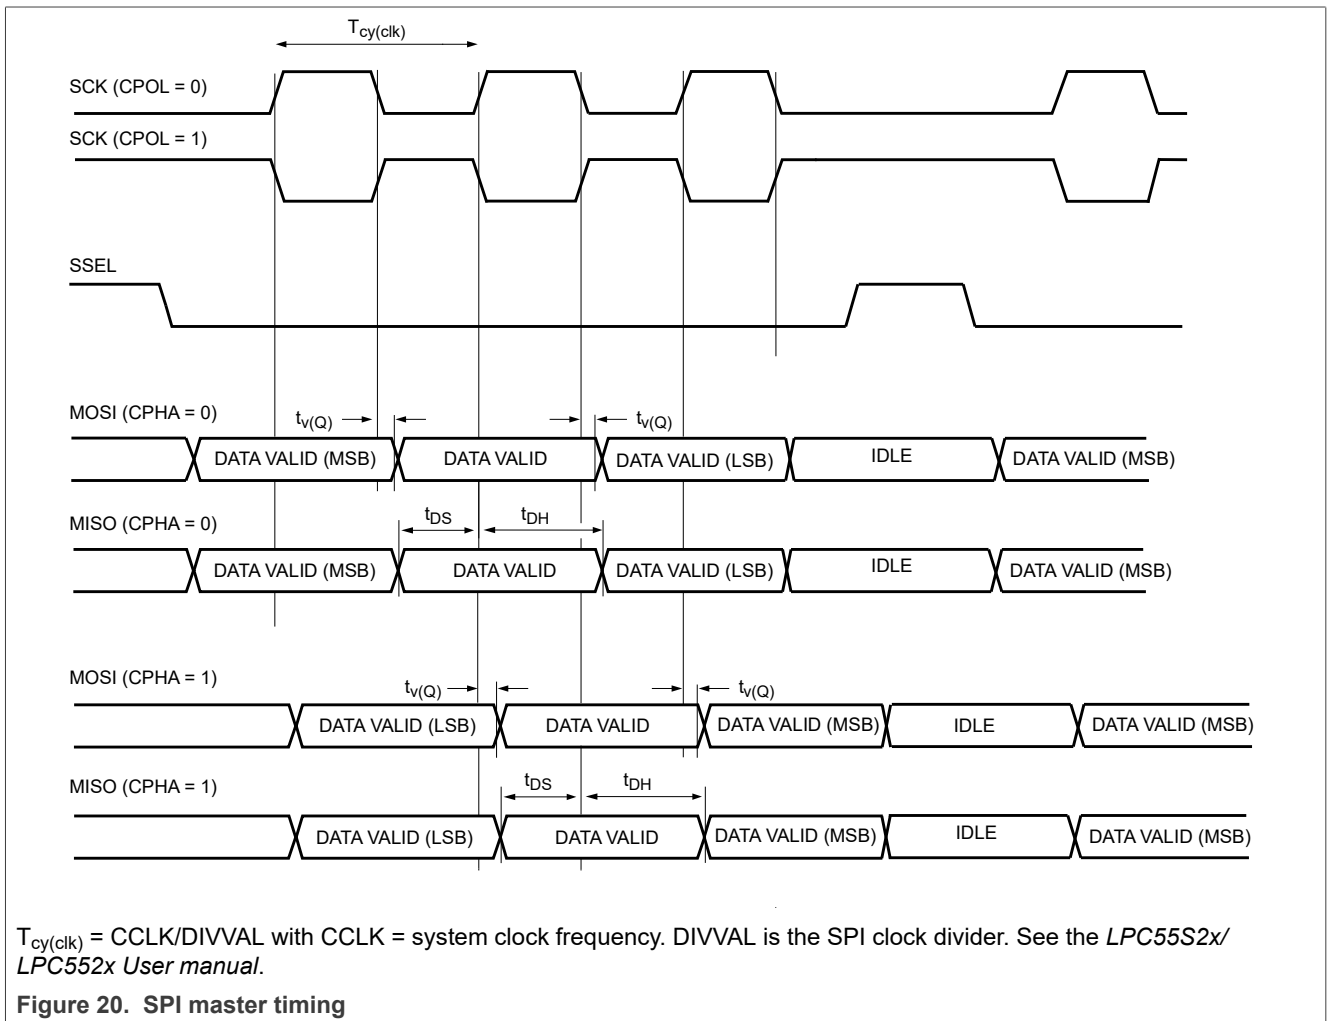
$T_{cy(clk)}$

SCK (CPOL = 0)

SCK (CPOL = 1)

SSEL

MOSI (CPHA = 0)

$t_{v(Q)}$

$t_{v(Q)}$

DATA VALID (MSB)

DATA VALID

DATA VALID (LSB)

IDLE

DATA VALID (MSB)

MISO (CPHA = 0)

$t_{DS}$

$t_{DH}$

DATA VALID (MSB)

DATA VALID

DATA VALID (LSB)

IDLE

DATA VALID (MSB)

MOSI (CPHA = 1)

$t_{v(Q)}$

$t_{v(Q)}$

DATA VALID (LSB)

DATA VALID

DATA VALID (MSB)

IDLE

DATA VALID (MSB)

MISO (CPHA = 1)

$t_{DS}$

$t_{DH}$

DATA VALID (LSB)

DATA VALID

DATA VALID (MSB)

IDLE

DATA VALID (MSB)

$T_{cy(clk)}$ = CCLK/DIVVAL with CCLK = system clock frequency. DIVVAL is the SPI clock divider. See the LPC55S2x/ LPC552x User manual.

Figure 20. SPI master timing